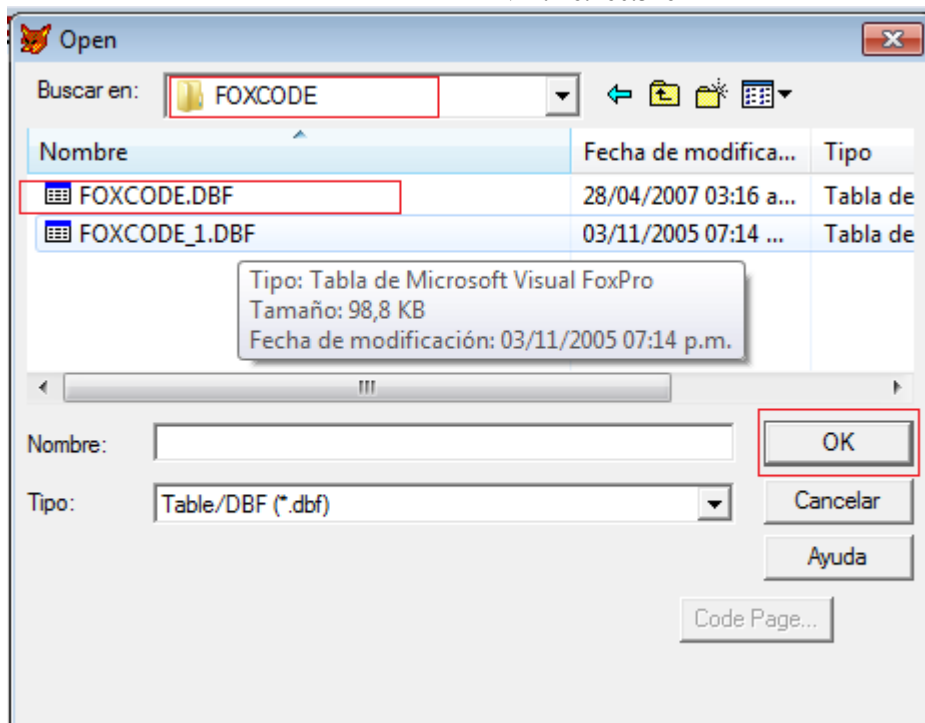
Open

Buscar en: FOXCODE

| Nombre | Fecha de modifica... | Tipo |
|---|---|---|
| FOXCODE.DBF | 28/04/2007 03:16 a... | Tabla de |
| FOXCODE_1.DBF | 03/11/2005 07:14 ... | Tabla de |

Tipo: Tabla de Microsoft Visual FoxPro
Tamaño: 98,8 KB
Fecha de modificación: 03/11/2005 07:14 p.m.

Nombre:
OK
Tipo: Table/DBF (*.dbf)
Cancelar
Ayuda
Code Page...